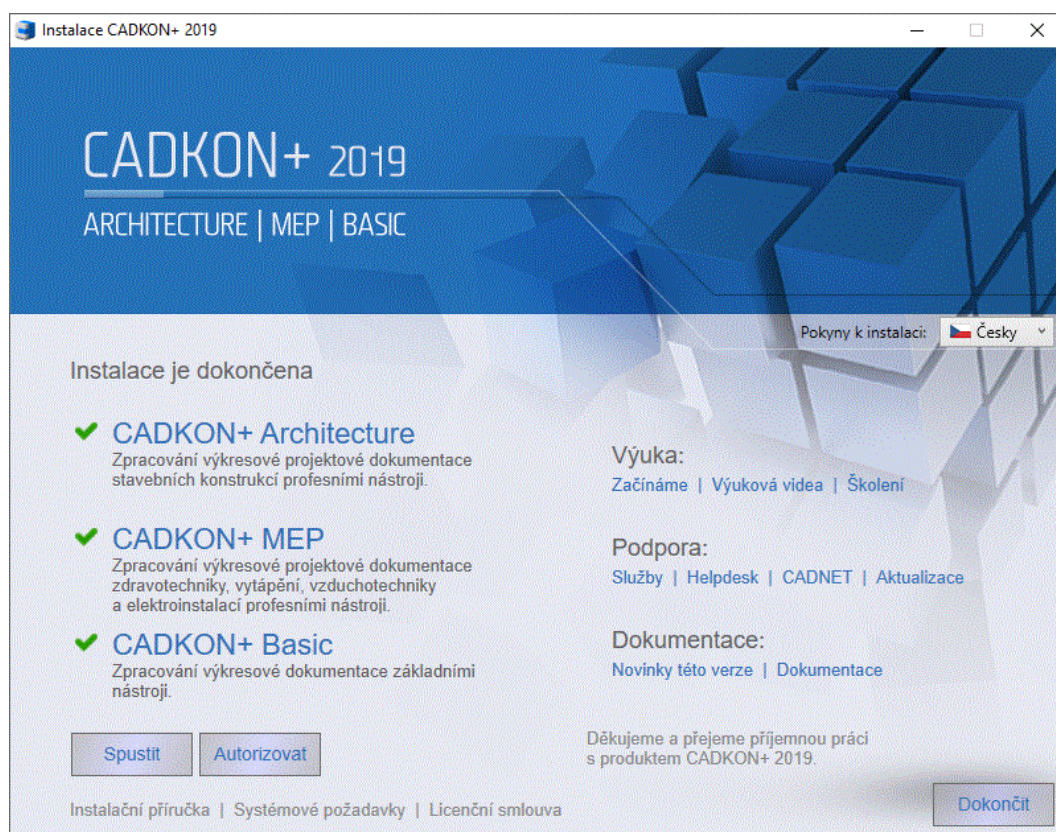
Instalace CADKON+ 2019

CADKON+ 2019
ARCHITECTURE | MEP | BASIC

Pokyny k instalaci: Česky

Instalace je dokončena

CADKON+ Architecture
Zpracování výkresové projektové dokumentace stavebních konstrukcí profesními nástroji.

CADKON+ MEP
Zpracování výkresové projektové dokumentace zdravotechniky, vytápění, vzduchotechniky a elektroinstalací profesními nástroji.

CADKON+ Basic
Zpracování výkresové dokumentace základními nástroji.

Výuka:
Začínáme | Výuková videa | Školení

Podpora:
Služby | Helpdesk | CADNET | Aktualizace

Dokumentace:
Novinky této verze | Dokumentace

Spustit
Autorizovat

Děkujeme a přejeme příjemnou práci s produktem CADKON+ 2019.

Instalační příručka | Systémové požadavky | Licenční smlouva

Dokončit